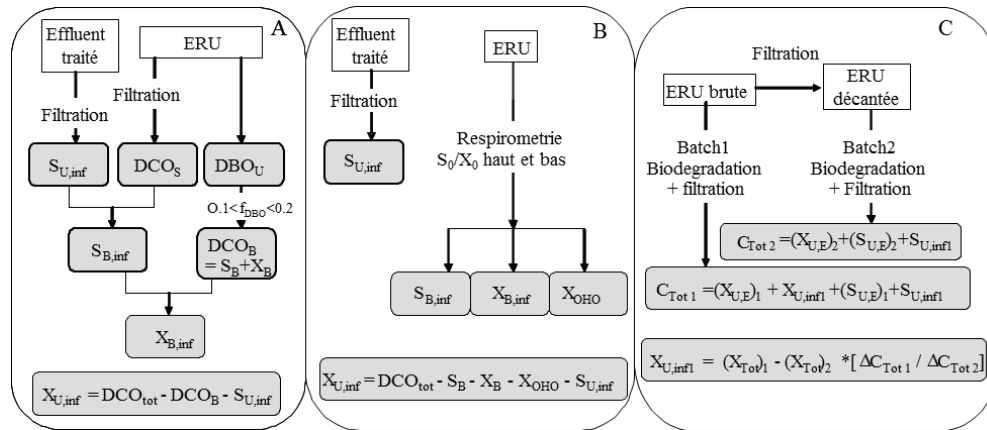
A

Effluent traité

ERU

Filtration

Filtration

$S_{U,inf}$

$DCO_S$

$DBO_U$

$0.1 < f_{DBO} < 0.2$

$S_{B,inf}$

$DCO_B = S_B + X_B$

$X_{B,inf}$

$X_{U,inf} = DCO_{tot} - DCO_B - S_{U,inf}$

B

Effluent traité

ERU

Filtration

$S_{U,inf}$

Respirometrie $S_0/X_0$ haut et bas

$S_{B,inf}$

$X_{B,inf}$

$X_{OHO}$

$X_{U,inf} = DCO_{tot} - S_B - X_B - X_{OHO} - S_{U,inf}$

C

Filtration

ERU brute

ERU décantée

Batch1 Biodegradation + filtration

Batch2 Biodegradation + Filtration

$C_{Tot\ 2} = (X_{U,E})_2 + (S_{U,E})_2 + S_{U,inf1}$

$C_{Tot\ 1} = (X_{U,E})_1 + X_{U,inf1} + (S_{U,E})_1 + S_{U,inf1}$

$X_{U,inf1} = (X_{Tot})_1 - (X_{Tot})_2 * [\Delta C_{Tot\ 1} / \Delta C_{Tot\ 2}]$